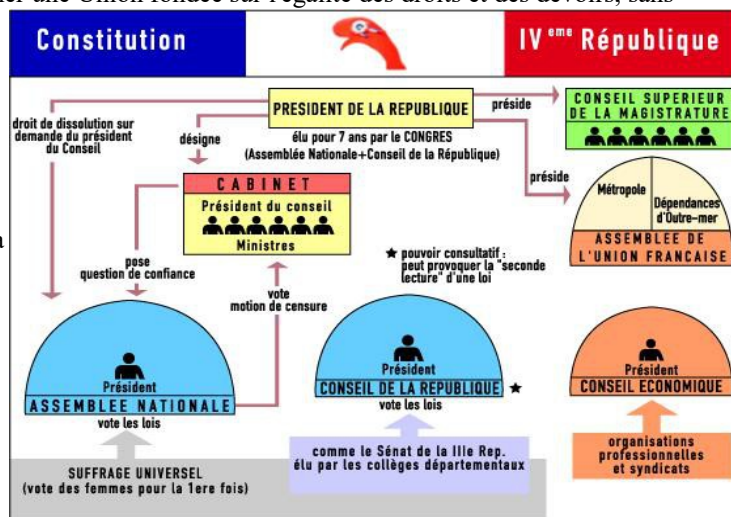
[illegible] une Union fondée sur l'égalité des droits et des devoirs, sans

Constitution

IV$^{eme}$ République

droit de dissolution sur demande du président du Conseil

PRESIDENT DE LA REPUBLIQUE

élu pour 7 ans par le CONGRES (Assemblée Nationale+Conseil de la République)

préside

CONSEIL SUPERIEUR DE LA MAGISTRATURE

désigne

préside

CABINET

Président du conseil

Ministres

Métropole

Dépendances d'Outre-mer

ASSEMBLEE DE L'UNION FRANCAISE

pose question de confiance

vote motion de censure

★ pouvoir consultatif : peut provoquer la "seconde lecture" d'une loi

Président

ASSEMBLEE NATIONALE

vote les lois

Président

CONSEIL DE LA REPUBLIQUE ★

vote les lois

Président

CONSEIL ECONOMIQUE

SUFFRAGE UNIVERSEL (vote des femmes pour la 1ere fois)

comme le Sénat de la IIIe Rep. élu par les collèges départementaux

organisations professionnelles et syndicats